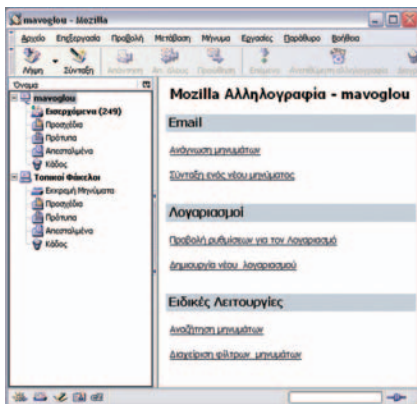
mavoglou - Mozilla

Αρχείο Επεξεργασία Προβολή Μετάβαση Μήνυμα Εργασίες Παράθυρο Βοήθεια

Λήψη Σύνταξη Απάντηση Απ. όλους Προώθηση Επόμενο Αντεπιθυμητή αλληλογραφία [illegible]

Όνομα

mavoglou
Εισερχόμενα (249)
Πρόχειρα
Πρότυπα
Απεσταλμένα
Κάδος
Τοπικοί Φάκελοι
Εκκρεμή Μηνύματα
Πρόχειρα
Πρότυπα
Απεσταλμένα
Κάδος

Mozilla Αλληλογραφία - mavoglou

Email

Ανάγνωση μηνυμάτων

Σύνταξη ενός νέου μηνύματος

Λογαριασμοί

Προβολή ρυθμίσεων για τον λογαριασμό

Δημιουργία νέου λογαριασμού

Ειδικές Λειτουργίες

Αναζήτηση μηνυμάτων

Διαχείριση φίλτρων μηνυμάτων